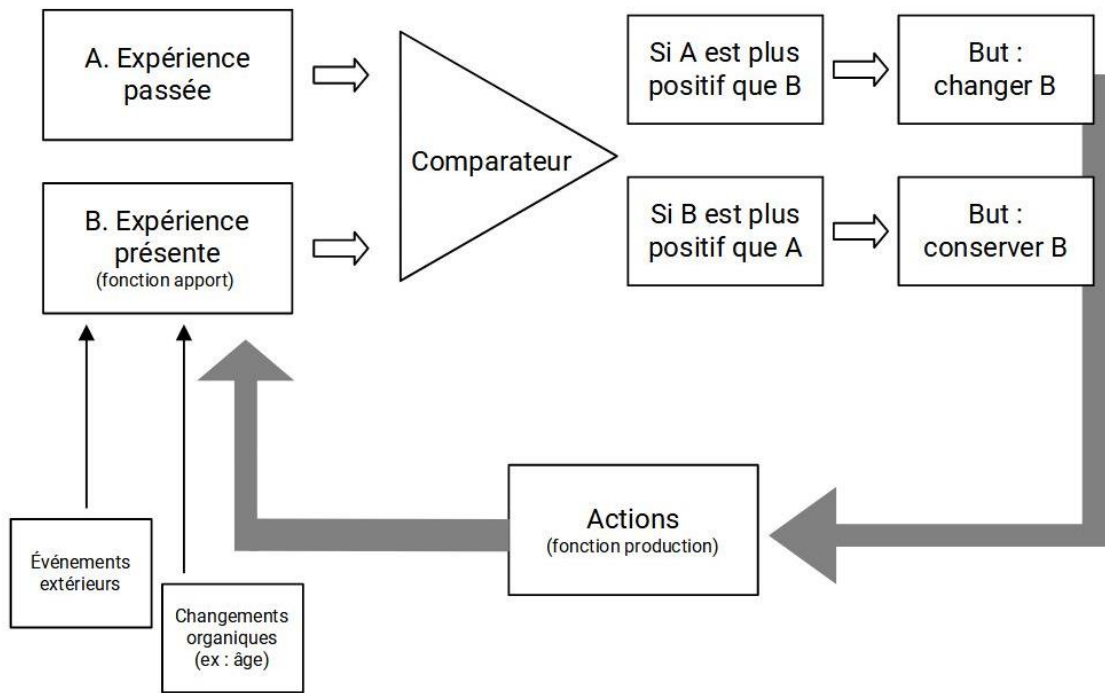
A. Expérience passée

B. Expérience présente
(fonction apport)

Comparateur

Si A est plus positif que B

But : changer B

Si B est plus positif que A

But : conserver B

Actions
(fonction production)

Événements extérieurs

Changements organiques
(ex : âge)